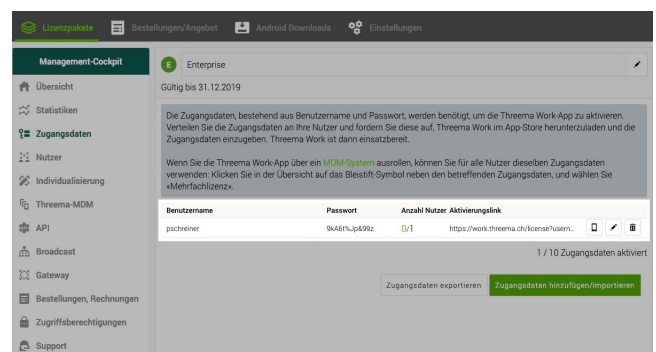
Lizenzpakete Bestellungen/Angebot Android Downloads Einstellungen

Management-Cockpit

Übersicht

Statistiken

Zugangsdaten

Nutzer

Individualisierung

Threema-MDM

API

Broadcast

Gateway

Bestellungen, Rechnungen

Zugriffsberechtigungen

Support

E Enterprise

Gültig bis 31.12.2019

Die Zugangsdaten, bestehend aus Benutzername und Passwort, werden benötigt, um die Threema Work-App zu aktivieren. Verteilen Sie die Zugangsdaten an Ihre Nutzer und fordern Sie diese auf, Threema Work im App-Store herunterzuladen und die Zugangsdaten einzugeben. Threema Work ist dann einsatzbereit.

Wenn Sie die Threema Work-App über ein MDM-System ausrollen, können Sie für alle Nutzer dieselben Zugangsdaten verwenden: Klicken Sie in der Übersicht auf das Bleistift-Symbol neben den betreffenden Zugangsdaten, und wählen Sie «Mehrfachlizenz».

| Benutzername | Passwort | Anzahl Nutzer | Aktivierungslink |
|---|---|---|---|
| pschreiner | 9kA6t%Jp&99z | 0/1 | https://work.threema.ch/license?usern... |

1 / 10 Zugangsdaten aktiviert

Zugangsdaten exportieren Zugangsdaten hinzufügen/importieren